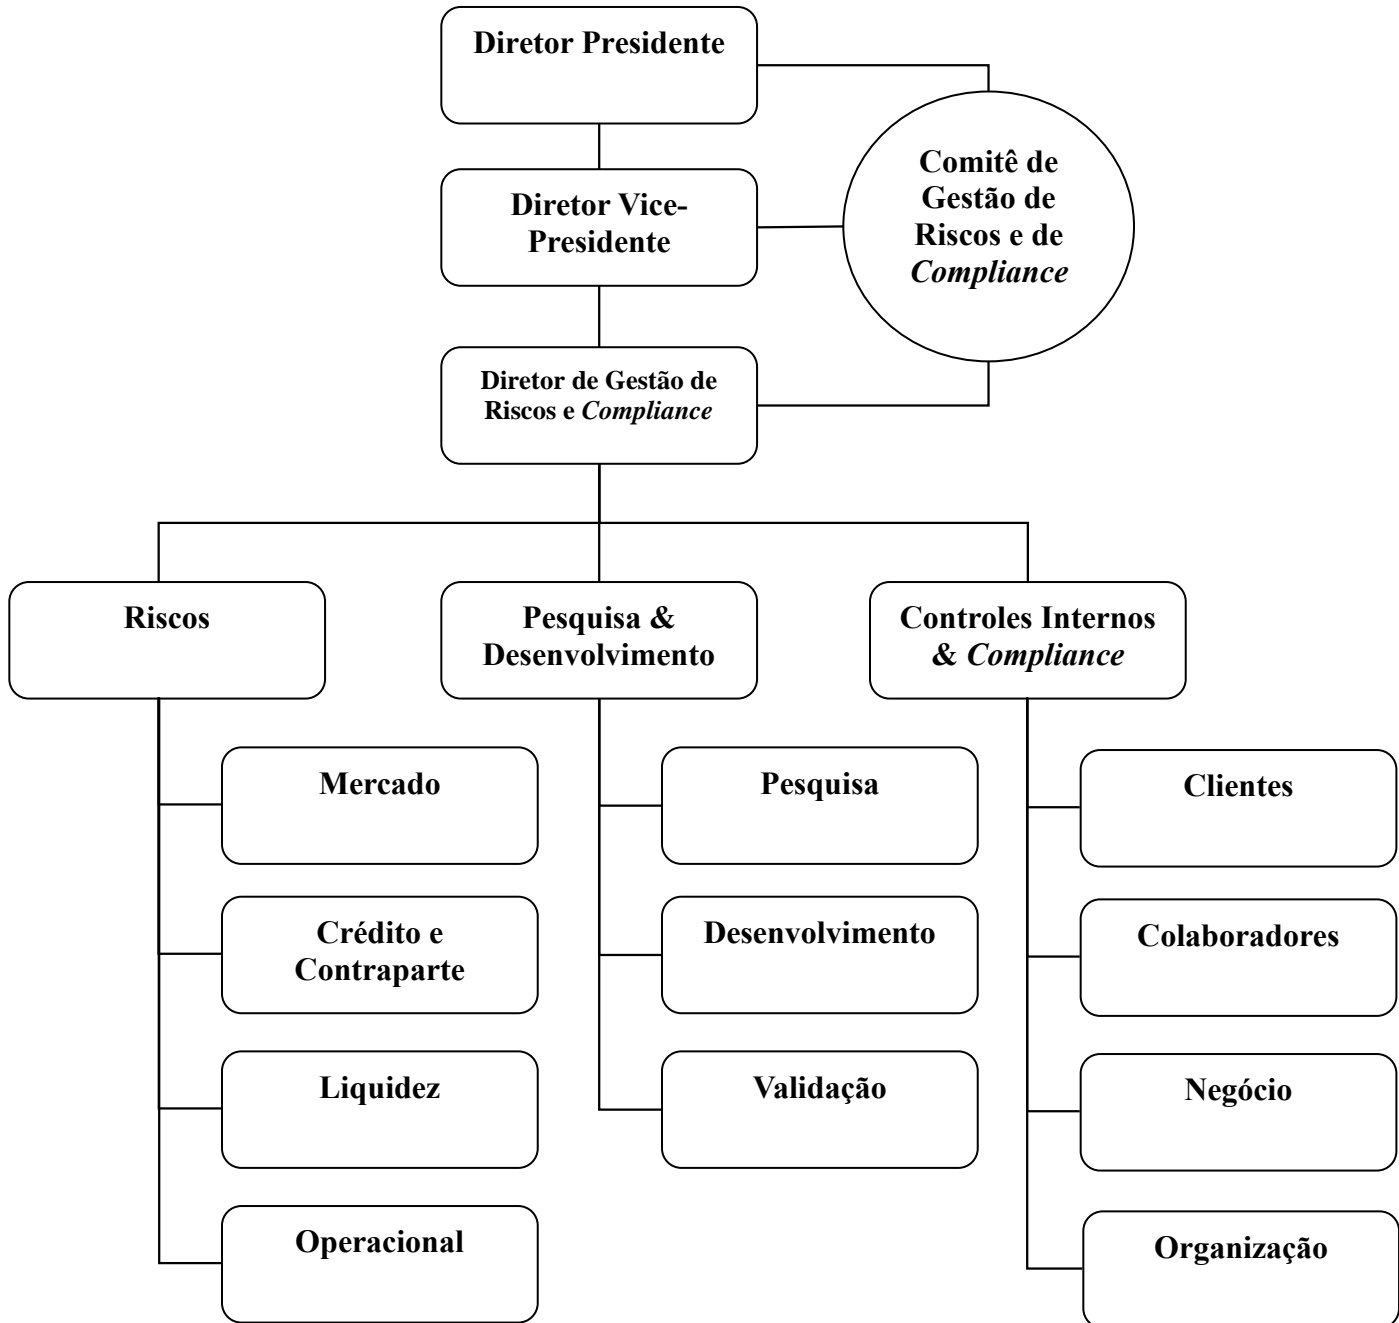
Diretor Presidente

Comitê de Gestão de Riscos e de Compliance

Diretor Vice-Presidente

Diretor de Gestão de Riscos e Compliance

Riscos

Pesquisa & Desenvolvimento

Controles Internos & Compliance

Mercado

Crédito e Contraparte

Liquidez

Operacional

Pesquisa

Desenvolvimento

Validação

Clientes

Colaboradores

Negócio

Organização